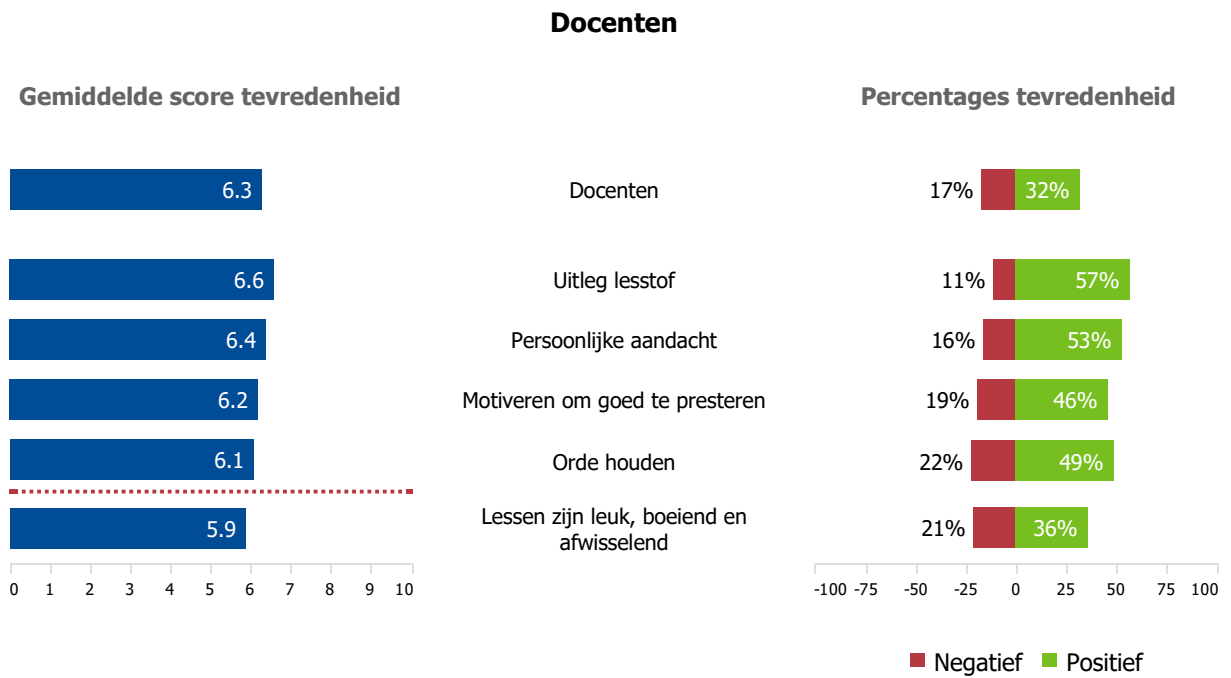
Docenten

Gemiddelde score tevredenheid

Percentages tevredenheid

| Gemiddelde score | | Negatief | Positief |
|---|---|---|---|
| 6.3 | Docenten | 17% | 32% |
| 6.6 | Uitleg lesstof | 11% | 57% |
| 6.4 | Persoonlijke aandacht | 16% | 53% |
| 6.2 | Motiveren om goed te presteren | 19% | 46% |
| 6.1 | Orde houden | 22% | 49% |
| 5.9 | Lessen zijn leuk, boeiend en afwisselend | 21% | 36% |

0 1 2 3 4 5 6 7 8 9 10

-100 -75 -50 -25 0 25 50 75 100

Negatief Positief